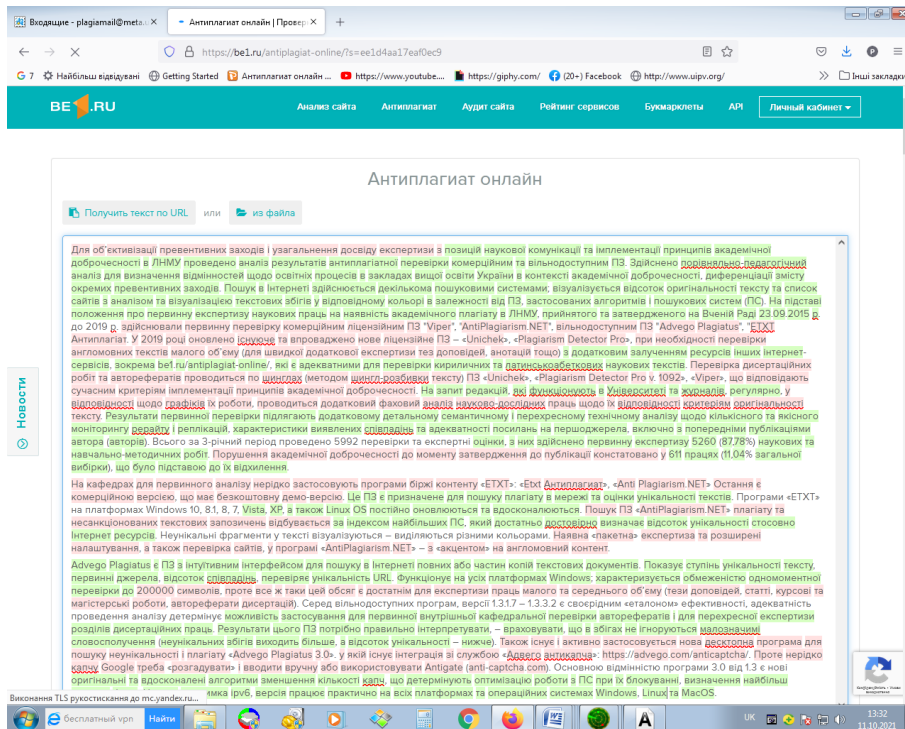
Входящие - plagiamail@meta.ua | Антиплагиат онлайн | Провер | +

https://be1.ru/antiplagiat-online/?s=ee1d4aa17eaf0ec9

G 7 Найбільш відвідувані Getting Started Антиплагиат онлайн ... https://www.youtube... https://giphy.com/ (20+) Facebook http://www.uipv.org/ Інші закладк

BE1.RU Анализ сайта Антиплагиат Аудит сайта Рейтинг сервисов Букмарклеты API Личный кабинет

Антиплагиат онлайн

Получить текст по URL или из файла

Новости

Для об'єктивізації превентивних заходів і узагальнення досвіду експертизи з позицій наукової комунікації та імплементації принципів академічної доброчесності в ЛНМУ проведено аналіз результатів антиплагіатної перевірки комерційним та вільнодоступним ПЗ. Здійснено порівняльно-педагогічний аналіз для визначення відмінностей щодо освітніх процесів в закладах вищої освіти України в контексті академічної доброчесності, диференціації змісту окремих превентивних заходів. Пошук в Інтернеті здійснюється декількома пошуковими системами; візуалізується відсоток оригінальності тексту та список сайтів з аналізом та візуалізацією текстових збігів у відповідному кольорі в залежності від ПЗ, застосованих алгоритмів і пошукових систем (ПС). На підставі положення про первинну експертизу наукових праць на наявність академічного плагіату в ЛНМУ, прийнятого та затвердженого на Вченій Раді 23.09.2015 р. до 2019 р. здійснювали первинну перевірку комерційним ліцензійним ПЗ "Viper", "AntiPlagiarism.NET", вільнодоступним ПЗ "Advego Plagiatus", "ЕТХТ Антиплагіат. У 2019 році оновлено існуюче та впроваджено нове ліцензійне ПЗ – «Unichek», «Plagiarism Detector Pro», при необхідності перевірки англомовних текстів малого об'єму (для швидкої додаткової експертизи тез доповідей, анотацій тощо) з додатковим залученням ресурсів інших інтернет-сервісів, зокрема be1.ru/antiplagiat-online/, які є адекватними для перевірки кириличних та латинськоабеткових наукових текстів. Перевірка дисертаційних робіт та авторефератів проводиться по шинглах (методом шингл-розбивки тексту) ПЗ «Unichek», «Plagiarism Detector Pro v. 1092», «Viper», що відповідають сучасним критеріям імплементації принципів академічної доброчесності. На запит редакцій, які функціонують в Університеті та журналів, регулярно, у відповідності щодо графіків їх роботи, проводиться додатковий фаховий аналіз науково-дослідних праць щодо їх відповідності критеріям оригінальності тексту. Результати первинної перевірки підлягають додатковому детальному семантичному і перехресному технічному аналізу щодо кількісного та якісного моніторингу рерайту і реплікацій, характеристики виявлених співпадінь та адекватності посилань на першоджерела, включно з попередніми публікаціями автора (авторів). Всього за 3-річний період проведено 5992 перевірки та експертні оцінки, з них здійснено первинну експертизу 5260 (87,78%) наукових та навчально-методичних робіт. Порушення академічної доброчесності до моменту затвердження до публікації констатовано у 611 працях (11,04% загальної вибірки), що було підставою до їх відхилення.

На кафедрах для первинного аналізу нерідко застосовують програми біржі контенту «ЕТХТ»: «Etxt Антиплагіат», «Anti Plagiarism.NET» Остання є комерційною версією, що має безкоштовну демо-версію. Це ПЗ є призначене для пошуку плагіату в мережі та оцінки унікальності текстів. Програми «ЕТХТ» на платформах Windows 10, 8.1, 8, 7, Vista, XP, а також Linux OS постійно оновлюються та вдосконалюються. Пошук ПЗ «AntiPlagiarism.NET» плагіату та несанкціонованих текстових запозичень відбувається за індексом найбільших ПС, який достатньо достовірно визначає відсоток унікальності стосовно Інтернет ресурсів. Неунікальні фрагменти у тексті візуалізуються – виділяються різними кольорами. Наявна «пакетна» експертиза та розширені налаштування, а також перевірка сайтів, у програмі «AntiPlagiarism.NET» – з «акцентом» на англомовний контент.

Advego Plagiatus є ПЗ з інтуїтивним інтерфейсом для пошуку в Інтернеті повних або частин копій текстових документів. Показує ступінь унікальності тексту, первинні джерела, відсоток співпадінь, перевіряє унікальність URL. Функціонує на усіх платформах Windows; характеризується обмеженістю одномоментної перевірки до 200000 символів, проте все ж таки цей обсяг є достатнім для експертизи праць малого та середнього об'єму (тези доповідей, статті, курсові та магістерські роботи, автореферати дисертацій). Серед вільнодоступних програм, версії 1.3.1.7 – 1.3.3.2 є своєрідним «еталоном» ефективності, адекватність проведення аналізу детермінує можливість застосування для первинної внутрішньої кафедральної перевірки авторефератів і для перехресної експертизи розділів дисертаційних праць. Результати цього ПЗ потрібно правильно інтерпретувати, – враховувати, що в збігах не ігноруються малозначимі словосполучення (неунікальних збігів виходить більше, а відсоток унікальності – нижче). Також існує і активно застосовується нова десктопна програма для пошуку неунікальності і плагіату «Advego Plagiatus 3.0», у якій існує інтеграція зі службою «Адвего антикапча»: https://advego.com/anticaptcha/. Проте нерідко капчу Google треба «розгадувати» і вводити вручну або використовувати Antigate (anti-captcha.com). Основною відмінністю програми 3.0 від 1.3 є нові оригінальні та вдосконалені алгоритми зменшення кількості капч, що детермінують оптимізацію роботи з ПС при їх блокуванні, визначення найбільш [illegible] мка ipv6, версія працює практично на всіх платформах та операційних системах Windows, Linux та MacOS.

Виконання TLS рукостискання до mc.yandex.ru...

бесплатный vpn Найти

UK 13:32 11.10.2021